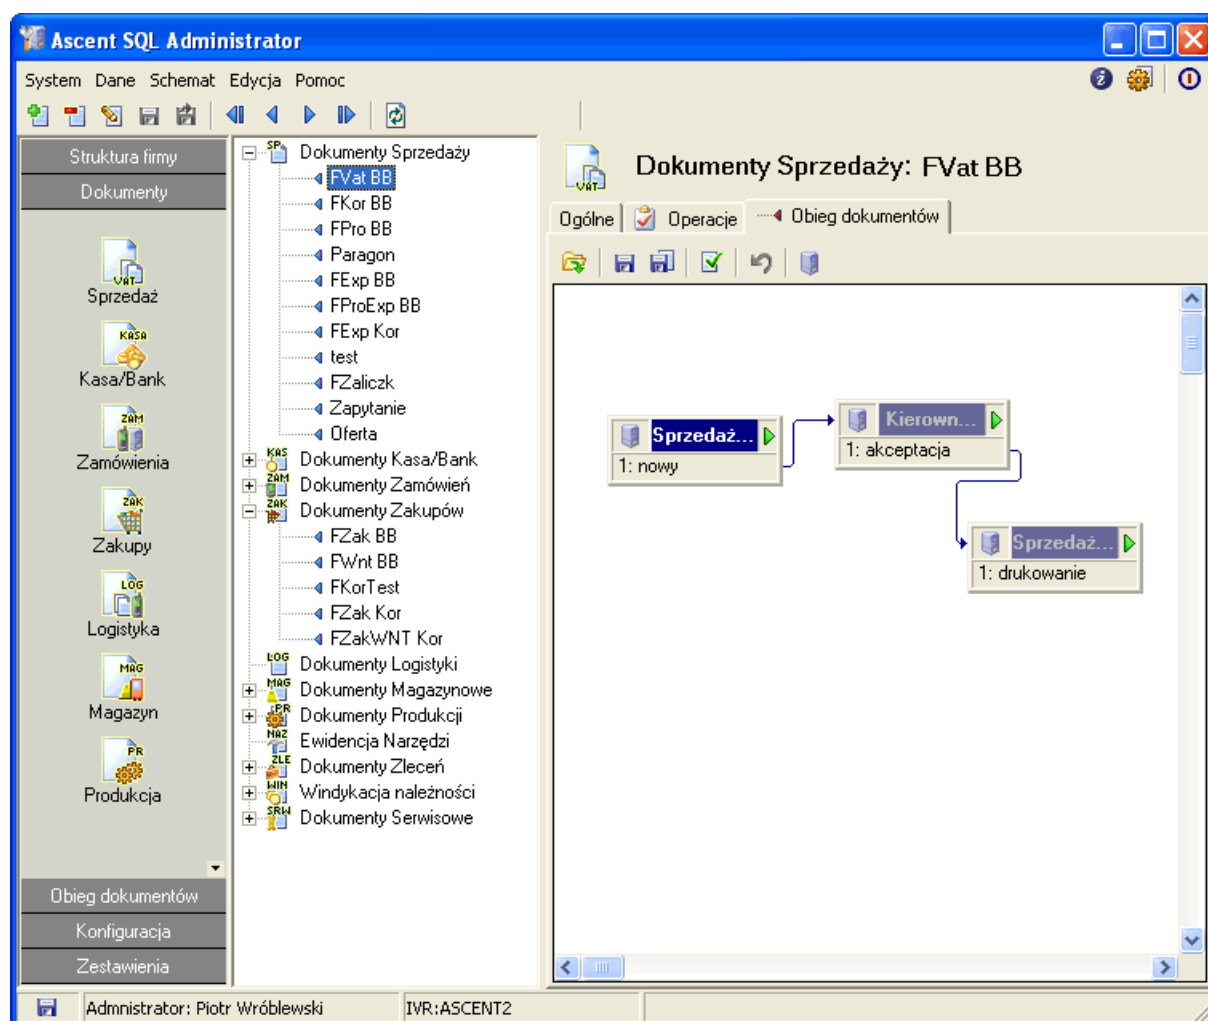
Ascent SQL Administrator

System Dane Schemat Edycja Pomoc

Struktura firmy
Dokumenty

VAT
Sprzedaż
KASA
Kasa/Bank
ZAM
Zamówienia
ZAK
Zakupy
LOG
Logistyka
MAG
Magazyn
PR
Produkcja

Obieg dokumentów
Konfiguracja
Zestawienia

SP Dokumenty Sprzedaży
FVat BB
FKor BB
FPro BB
Paragon
FExp BB
FProExp BB
FExp Kor
test
FZaliczk
Zapytanie
Oferta
KAS Dokumenty Kasa/Bank
ZAM Dokumenty Zamówień
ZAK Dokumenty Zakupów
FZak BB
FWnt BB
FKorTest
FZak Kor
FZakWNT Kor
LOG Dokumenty Logistyki
MAG Dokumenty Magazynowe
PR Dokumenty Produkcji
NAZ Ewidencja Narzędzi
ZLE Dokumenty Zleceń
WIN Windykacja należności
SRW Dokumenty Serwisowe

VAT
Dokumenty Sprzedaży: FVat BB

Ogólne Operacje Obieg dokumentów

Sprzedaż...
1: nowy
Kierown...
1: akceptacja
Sprzedaż...
1: drukowanie

Administrator: Piotr Wróblewski IVR:ASCENT2